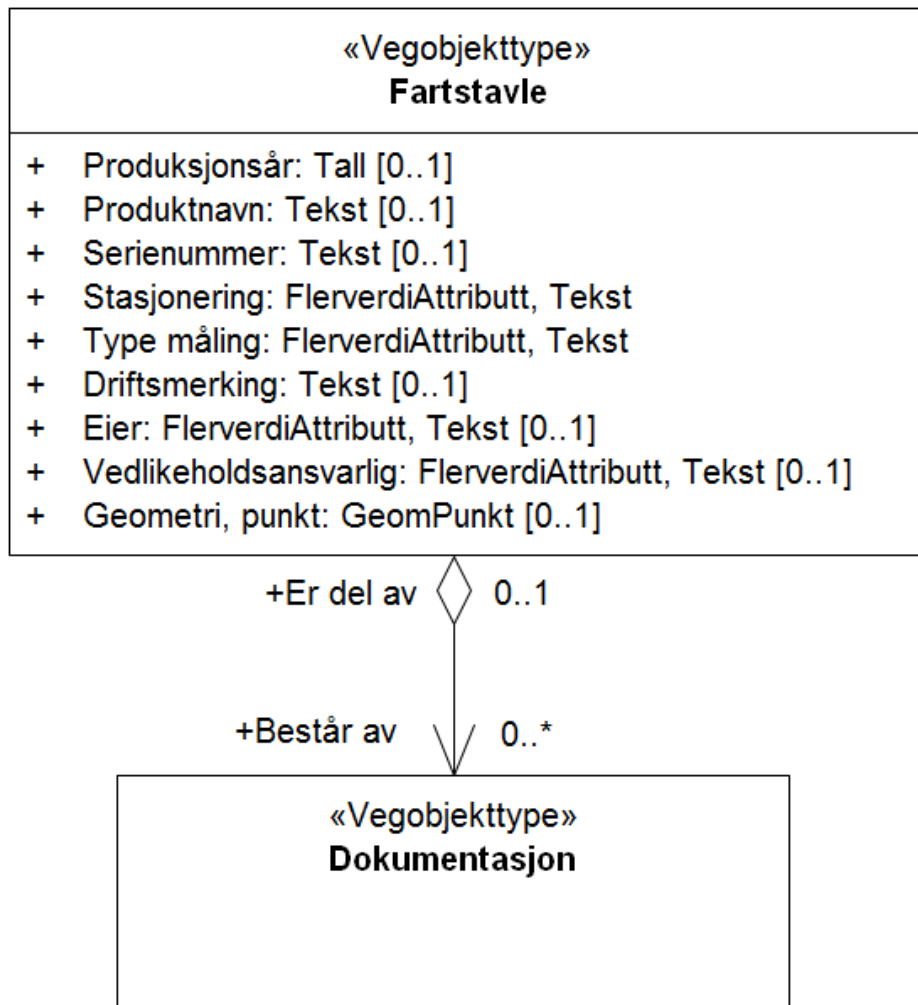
«Vegobjekttype»
**Fartstavle**

+ Produksjonsår: Tall [0..1]
+ Produktnavn: Tekst [0..1]
+ Serienummer: Tekst [0..1]
+ Stasjonering: FlerverdiAttributt, Tekst
+ Type måling: FlerverdiAttributt, Tekst
+ Driftsmerking: Tekst [0..1]
+ Eier: FlerverdiAttributt, Tekst [0..1]
+ Vedlikeholdsansvarlig: FlerverdiAttributt, Tekst [0..1]
+ Geometri, punkt: GeomPunkt [0..1]

+Er del av 0..1

+Består av 0..*

«Vegobjekttype»
**Dokumentasjon**